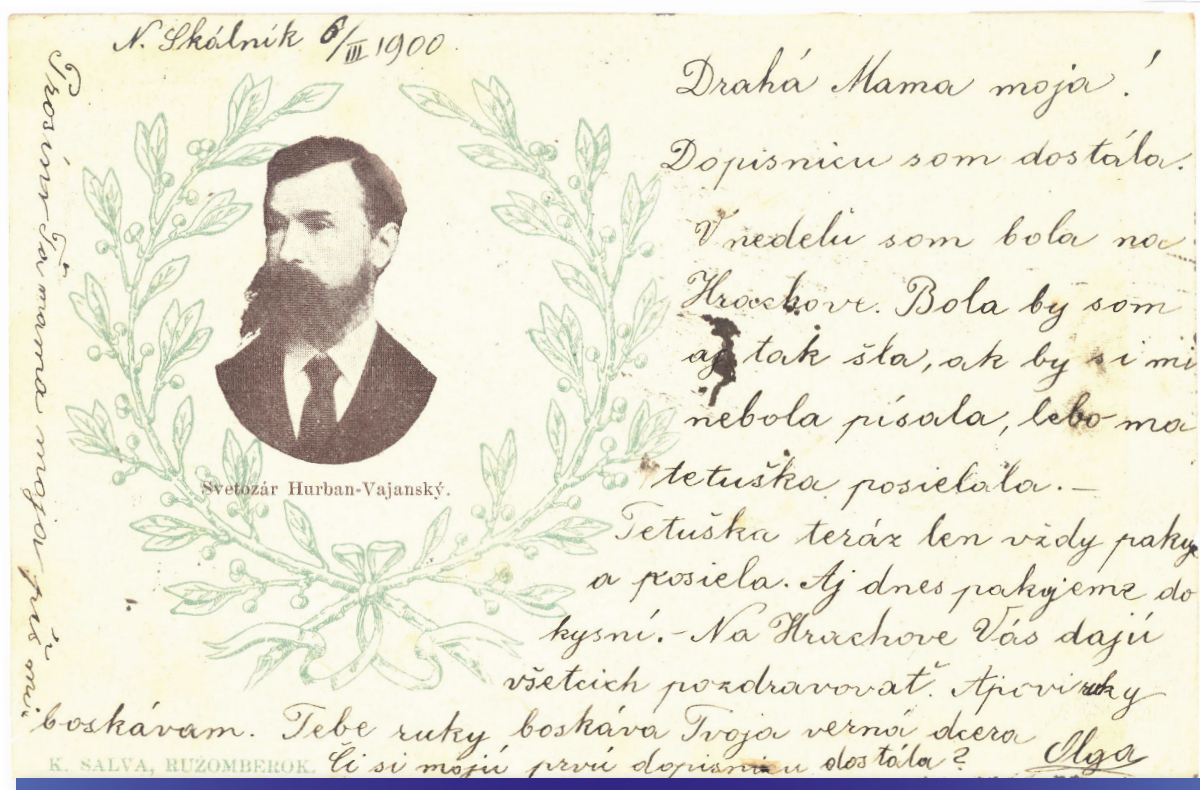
N. Skálnik 6/VII 1900

Prosím ťa mama mojaj píš mi

Svetozár Hurban-Vajanský.

Drahá Mama moja!
Dopisnicu som dostála.
V nedelu som bola na Hrachove. Bola by som aj tak šla, ak by si mi nebola písala, lebo ma tetuška posielala.—
Tetuška teráz len vždy pakuje a posiela. Aj dnes pakujeme do kysní.– Na Hrachove Vás dajú všetcich pozdravovať. Ap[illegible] bozkávam. Tebe ruky bozkáva Tvoja verná dcera Olga
Či si mojú prvú dopisnicu dostála?

K. SALVA, RUZOMBEROK.